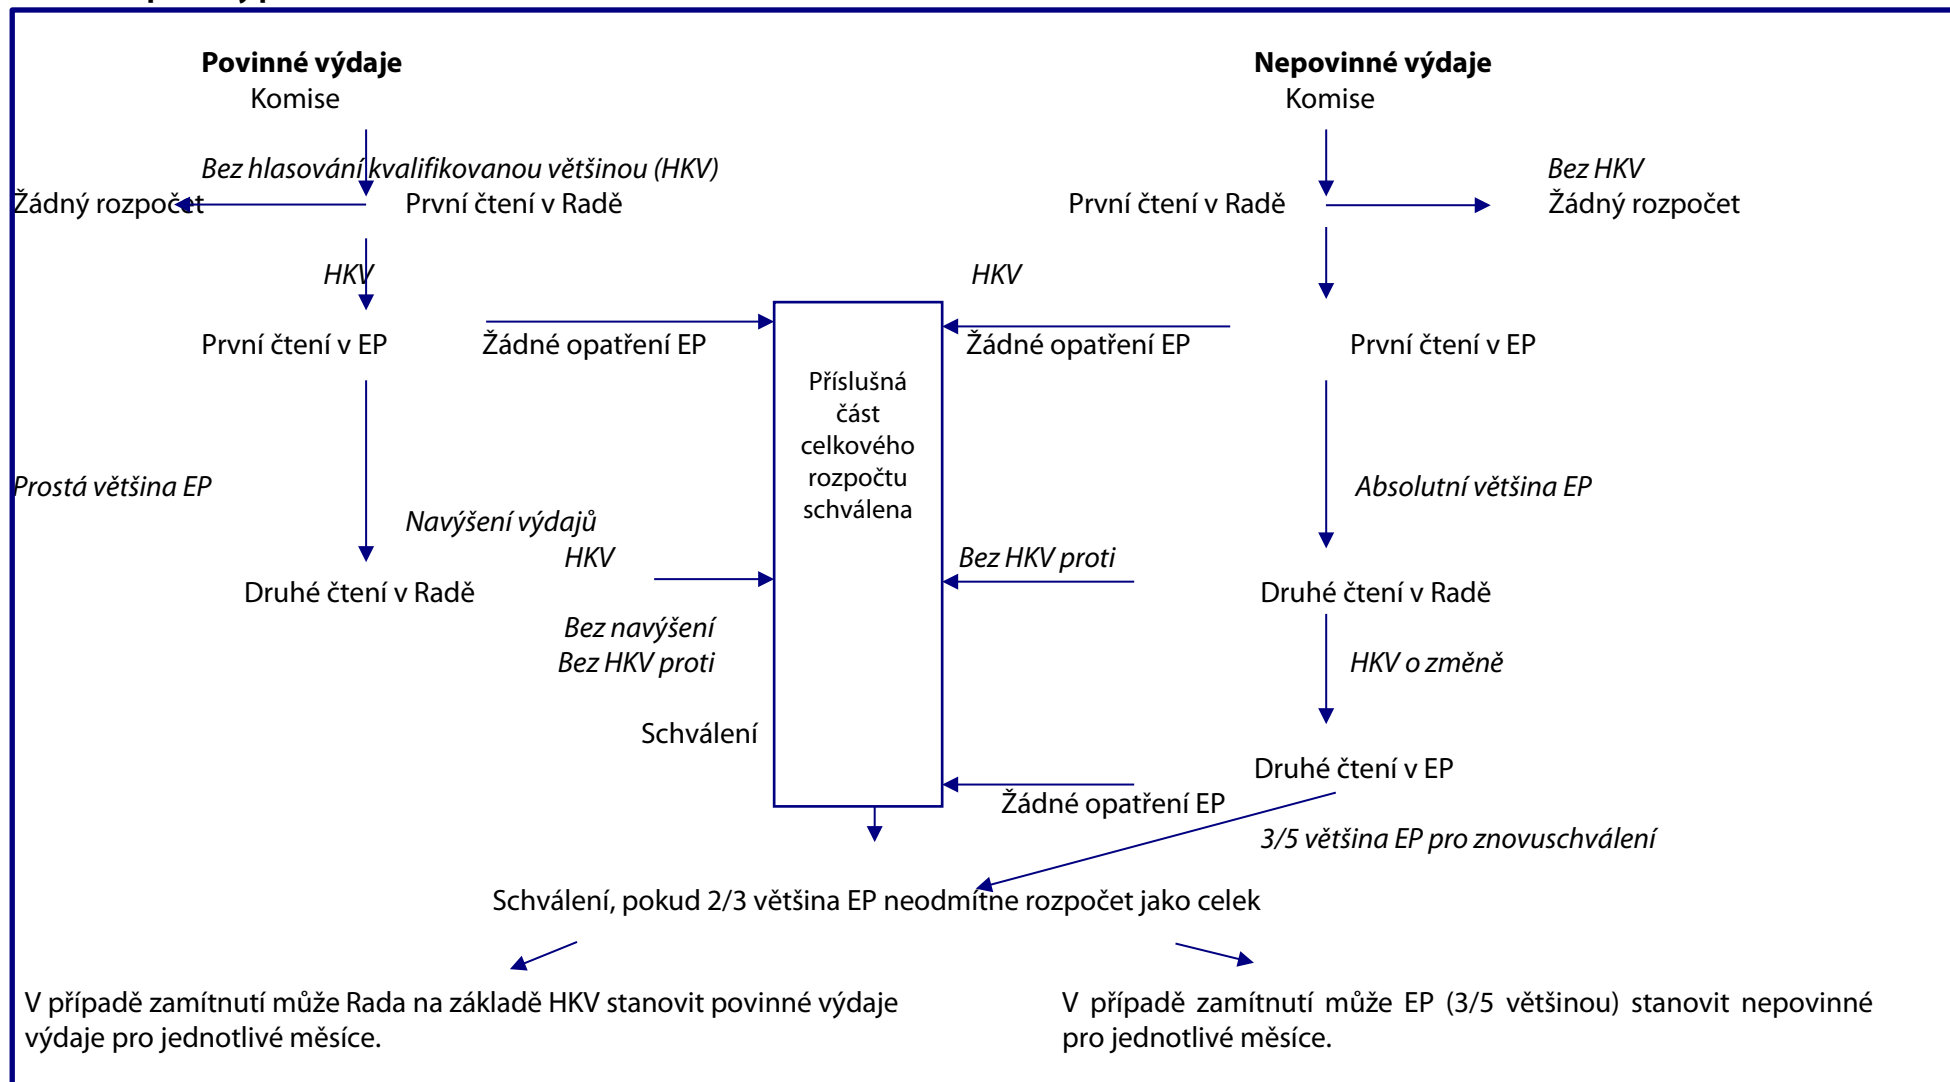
**Povinné výdaje**
Komise

*Bez hlasování kvalifikovanou většinou (HKV)*
Žádný rozpočet
První čtení v Radě

*HKV*

První čtení v EP

Žádné opatření EP

*Prostá většina EP*

*Navýšení výdajů*
*HKV*

Druhé čtení v Radě

*Bez navýšení*
*Bez HKV proti*

Schválení

**Nepovinné výdaje**
Komise

*Bez HKV*
Žádný rozpočet
První čtení v Radě

*HKV*

Žádné opatření EP

První čtení v EP

*Absolutní většina EP*

*Bez HKV proti*

Druhé čtení v Radě

*HKV o změně*

Druhé čtení v EP

Žádné opatření EP

*3/5 většina EP pro znovuschválení*

Příslušná část celkového rozpočtu schválena

Schválení, pokud 2/3 většina EP neodmítne rozpočet jako celek

V případě zamítnutí může Rada na základě HKV stanovit povinné výdaje výdaje pro jednotlivé měsíce.

V případě zamítnutí může EP (3/5 většinou) stanovit nepovinné pro jednotlivé měsíce.